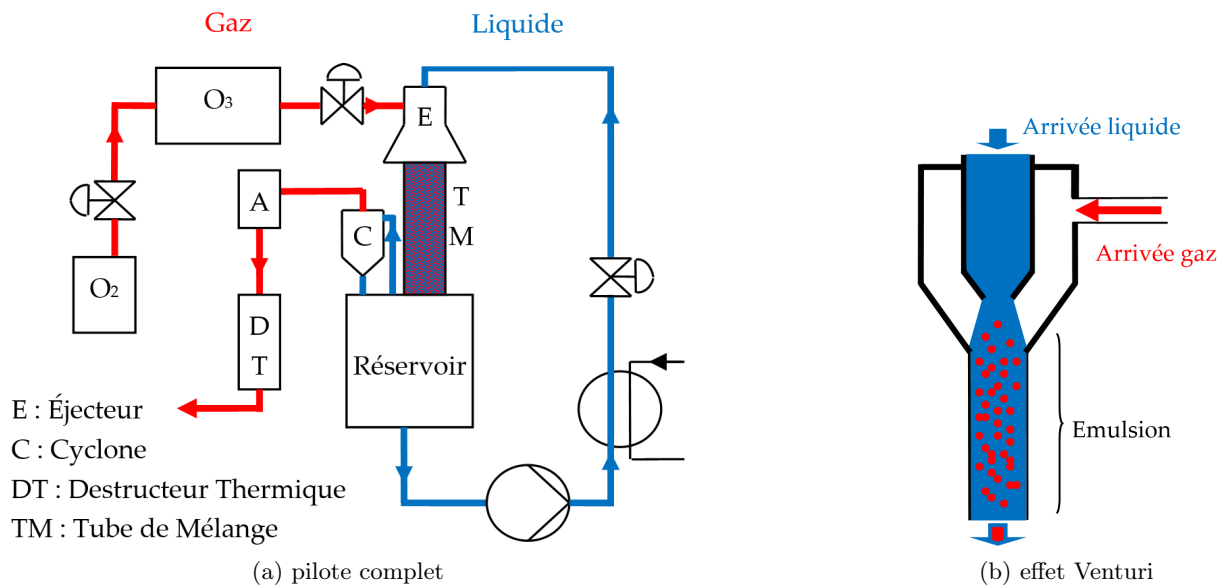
Gaz

Liquide

$O_3$

E

A

C

T

M

$O_2$

D

T

Réservoir

E : Éjecteur

C : Cyclone

DT : Destructeur Thermique

TM : Tube de Mélange

(a) pilote complet

Arrivée liquide

Arrivée gaz

Emulsion

(b) effet Venturi